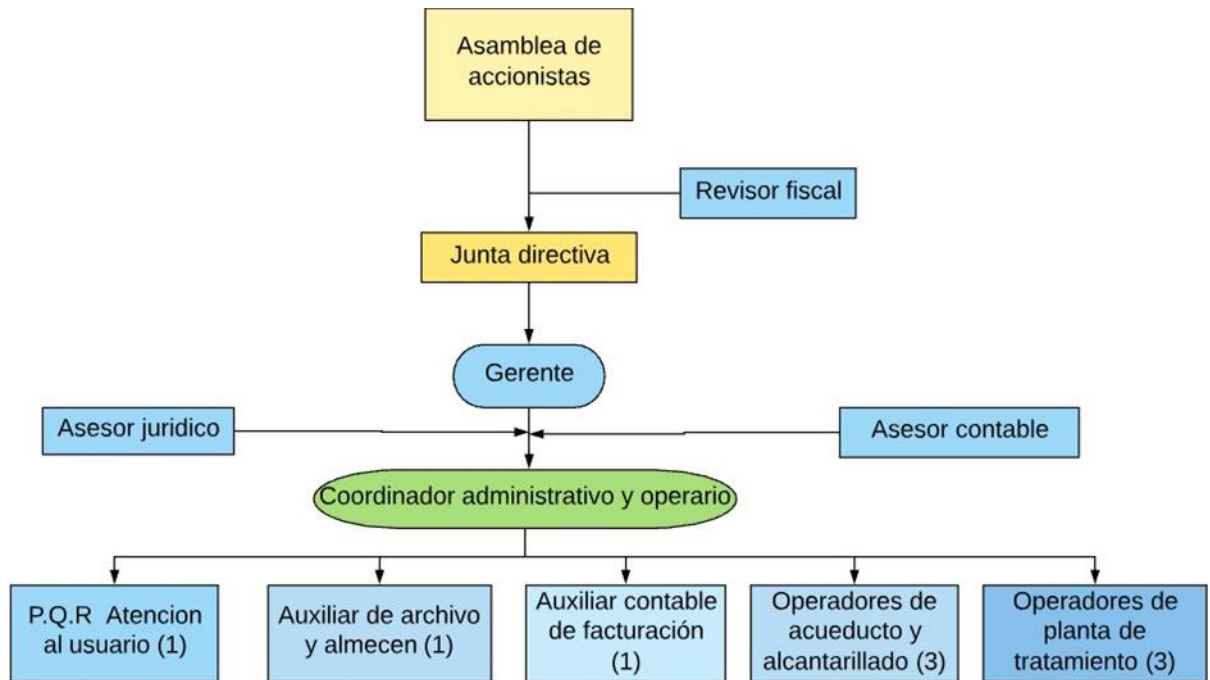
Asamblea de accionistas

Revisor fiscal

Junta directiva

Gerente

Asesor juridico

Asesor contable

Coordinador administrativo y operario

P.Q.R Atencion al usuario (1)

Auxiliar de archivo y almecen (1)

Auxiliar contable de facturación (1)

Operadores de acueducto y alcantarillado (3)

Operadores de planta de tratamiento (3)